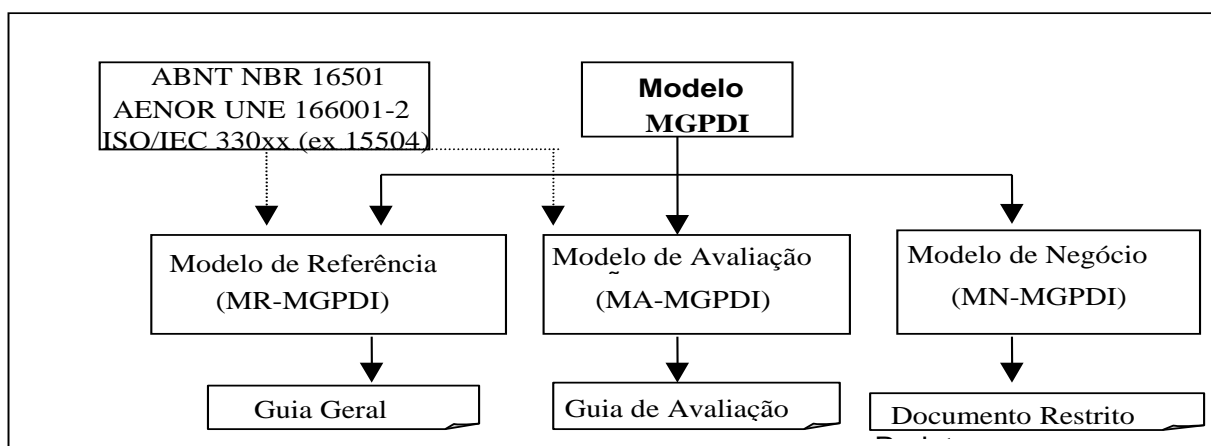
ABNT NBR 16501
AENOR UNE 166001-2
ISO/IEC 330xx (ex 15504)

Modelo
MGPDI

Modelo de Referência
(MR-MGPDI)

Modelo de Avaliação
(MA-MGPDI)

Modelo de Negócio
(MN-MGPDI)

Guia Geral

Guia de Avaliação

Documento Restrito

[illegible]